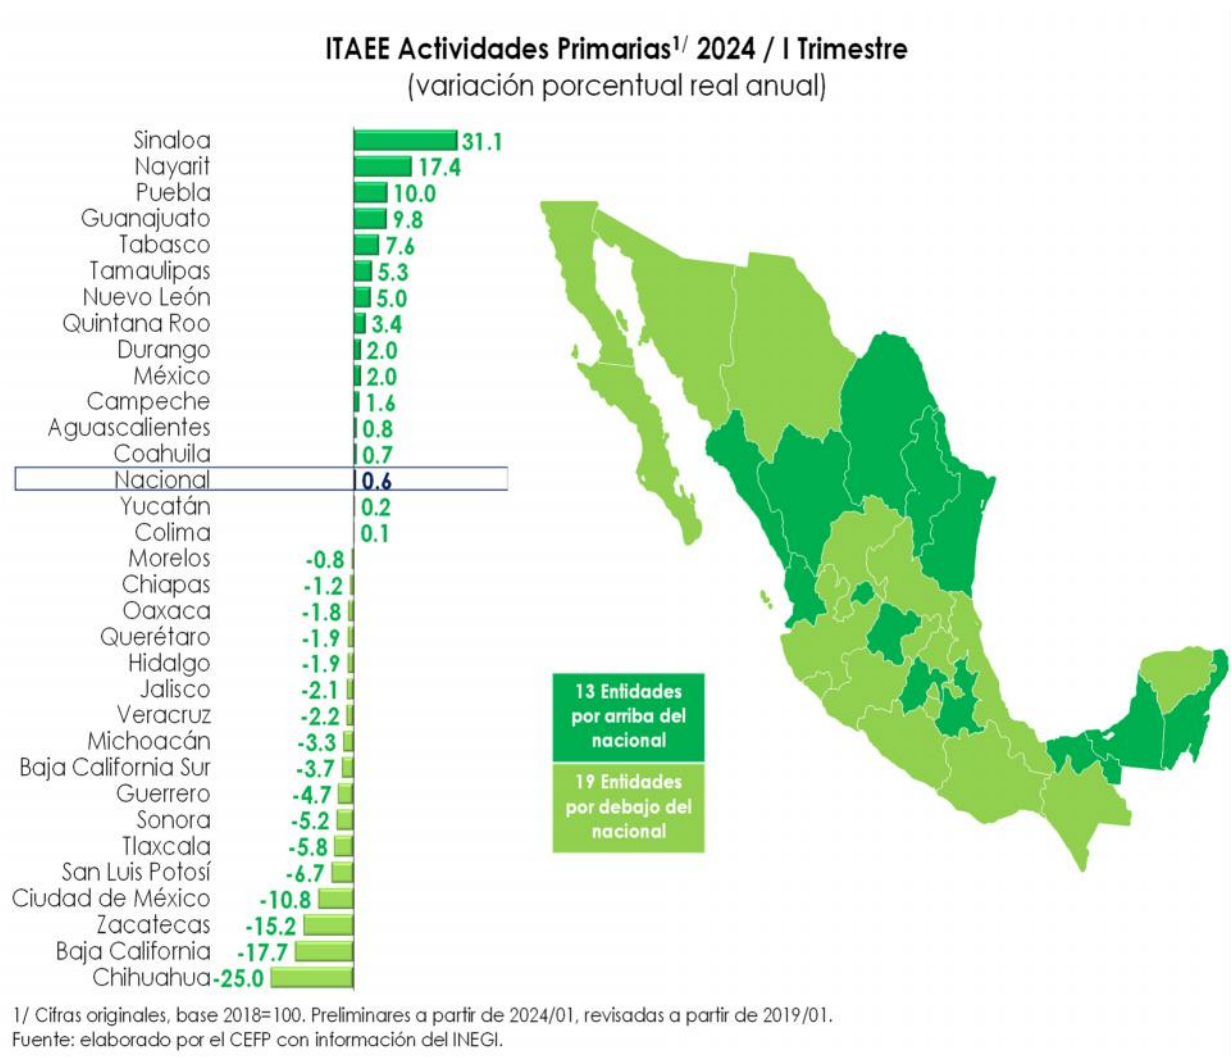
ITAEE Actividades Primarias$^{1/}$ 2024 / I Trimestre
(variación porcentual real anual)

Sinaloa 31.1
Nayarit 17.4
Puebla 10.0
Guanajuato 9.8
Tabasco 7.6
Tamaulipas 5.3
Nuevo León 5.0
Quintana Roo 3.4
Durango 2.0
México 2.0
Campeche 1.6
Aguascalientes 0.8
Coahuila 0.7
Nacional 0.6
Yucatán 0.2
Colima 0.1
Morelos -0.8
Chiapas -1.2
Oaxaca -1.8
Querétaro -1.9
Hidalgo -1.9
Jalisco -2.1
Veracruz -2.2
Michoacán -3.3
Baja California Sur -3.7
Guerrero -4.7
Sonora -5.2
Tlaxcala -5.8
San Luis Potosí -6.7
Ciudad de México -10.8
Zacatecas -15.2
Baja California -17.7
Chihuahua -25.0

13 Entidades por arriba del nacional
19 Entidades por debajo del nacional

1/ Cifras originales, base 2018=100. Preliminares a partir de 2024/01, revisadas a partir de 2019/01.
Fuente: elaborado por el CEFP con información del INEGI.